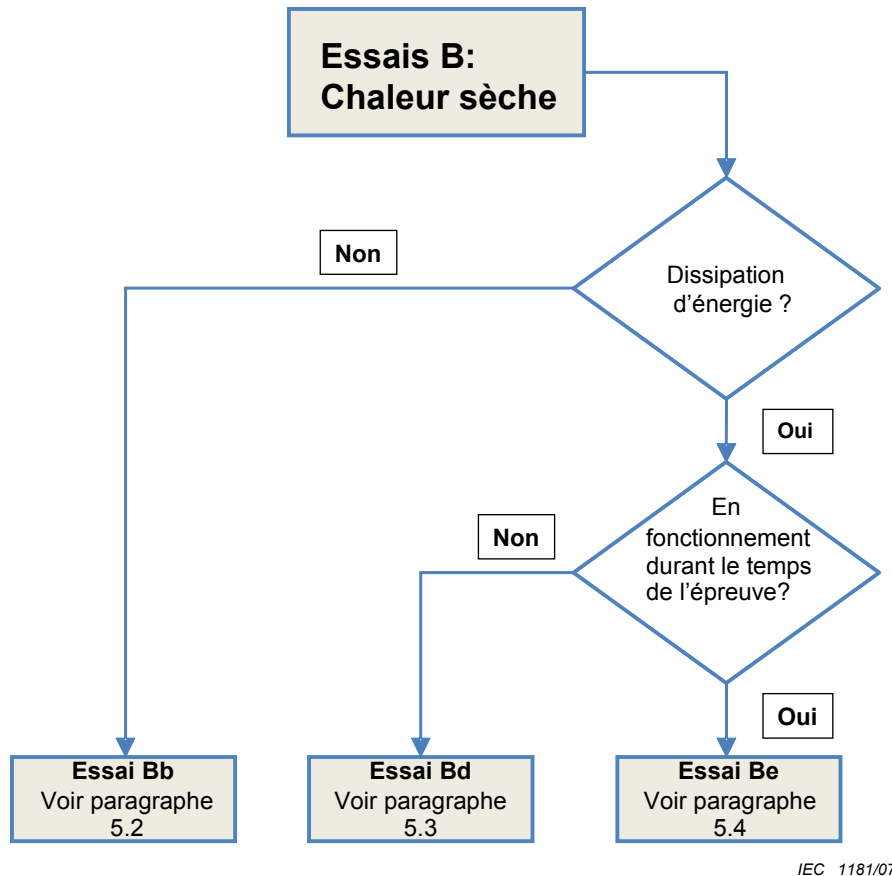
Essais B:
Chaleur sèche

Non

Dissipation d'énergie ?

Oui

Non

En fonctionnement durant le temps de l'épreuve?

Oui

Essai Bb
Voir paragraphe 5.2

Essai Bd
Voir paragraphe 5.3

Essai Be
Voir paragraphe 5.4

IEC 1181/07